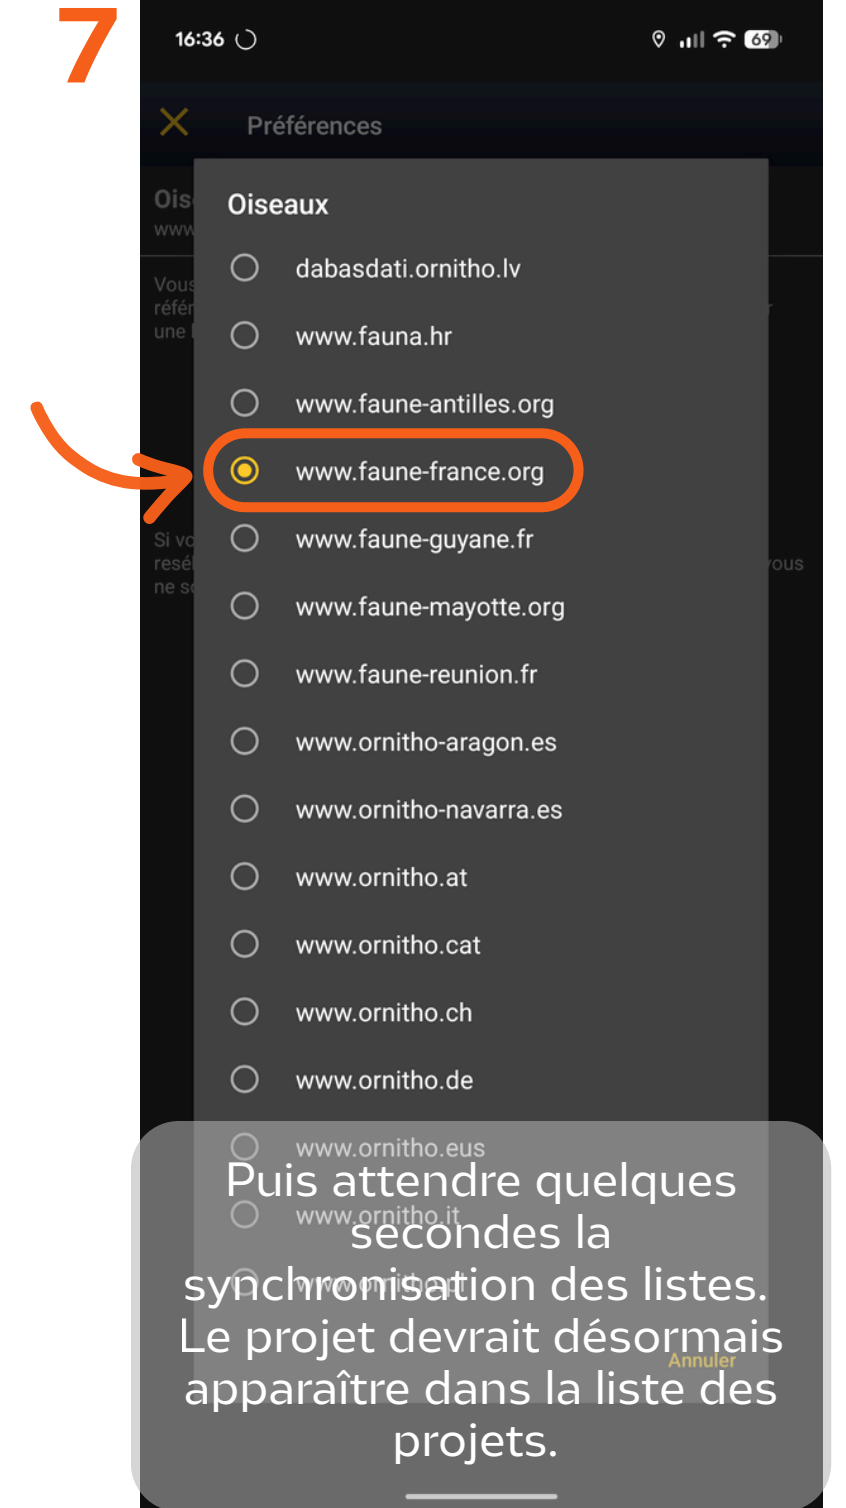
7

16:36

69

Préférences

Ois
www

Vous
réfé
une

Si vo
resé
ne s

vous

Oiseaux

dabasdati.ornitho.lv

www.fauna.hr

www.faune-antilles.org

www.faune-france.org

www.faune-guyane.fr

www.faune-mayotte.org

www.faune-reunion.fr

www.ornitho-aragon.es

www.ornitho-navarra.es

www.ornitho.at

www.ornitho.cat

www.ornitho.ch

www.ornitho.de

www.ornitho.eus

www.ornitho.it

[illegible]

Annuler

Puis attendre quelques secondes la synchronisation des listes. Le projet devrait désormais apparaître dans la liste des projets.